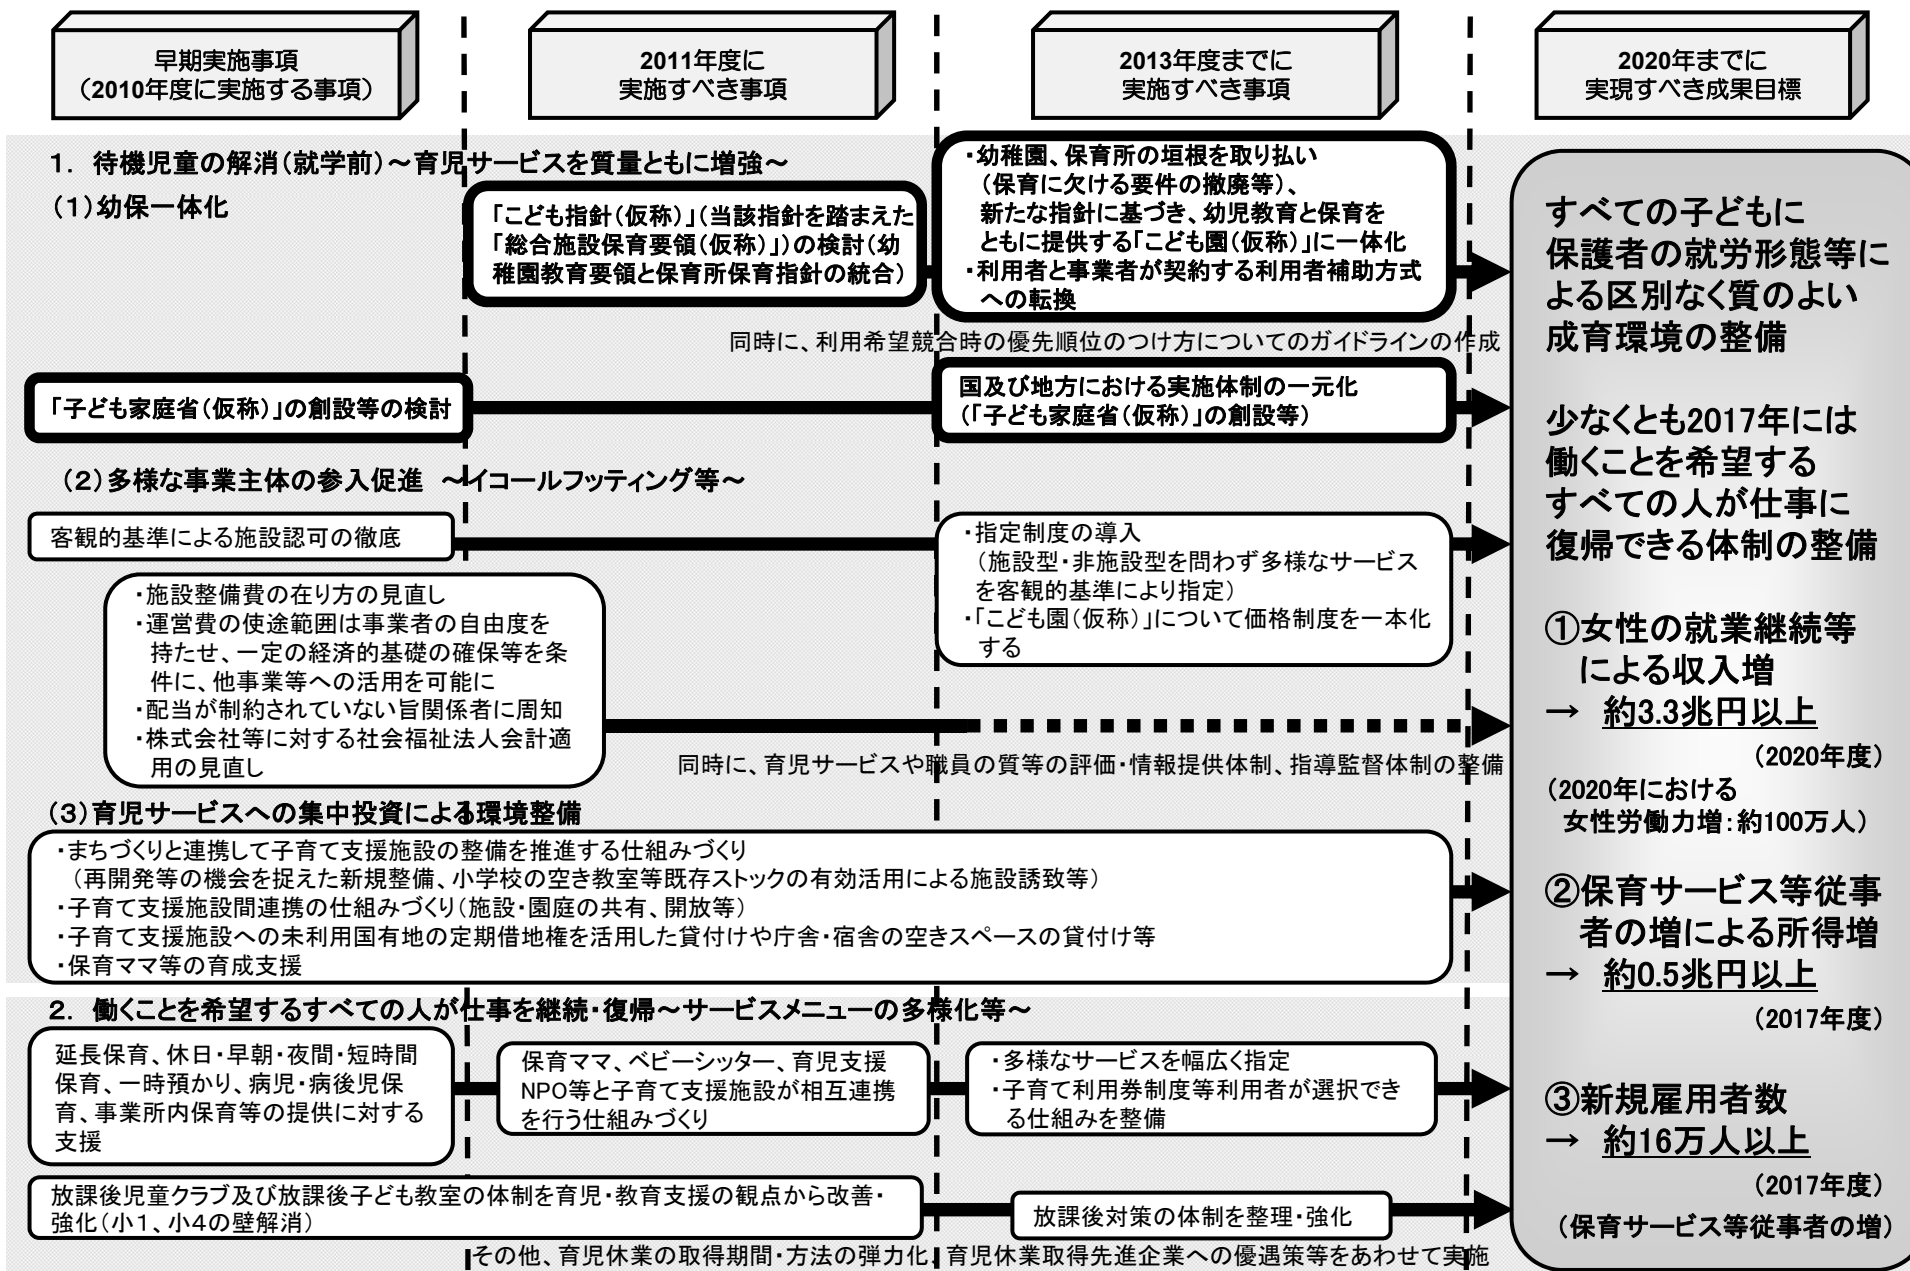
早期実施事項
（2010年度に実施する事項）

2011年度に
実施すべき事項

2013年度までに
実施すべき事項

2020年までに
実現すべき成果目標

1. 待機児童の解消（就学前）～育児サービスを質量ともに増強～

（1）幼保一体化

「こども指針（仮称）」（当該指針を踏まえた「総合施設保育要領（仮称）」）の検討（幼稚園教育要領と保育所保育指針の統合）

・幼稚園、保育所の垣根を取り払い（保育に欠ける要件の撤廃等）、新たな指針に基づき、幼児教育と保育をともに提供する「こども園（仮称）」に一体化
・利用者と事業者が契約する利用者補助方式への転換

同時に、利用希望競合時の優先順位のつけ方についてのガイドラインの作成

「子ども家庭省（仮称）」の創設等の検討

国及び地方における実施体制の一元化
（「子ども家庭省（仮称）」の創設等）

（2）多様な事業主体の参入促進 ～イコールフッティング等～

客観的基準による施設認可の徹底

・指定制度の導入
（施設型・非施設型を問わず多様なサービスを客観的基準により指定）
・「こども園（仮称）」について価格制度を一本化する

・施設整備費の在り方の見直し
・運営費の使途範囲は事業者の自由度を持たせ、一定の経済的基礎の確保等を条件に、他事業等への活用を可能に
・配当が制約されていない旨関係者に周知
・株式会社等に対する社会福祉法人会計適用の見直し

同時に、育児サービスや職員の質等の評価・情報提供体制、指導監督体制の整備

（3）育児サービスへの集中投資による環境整備

・まちづくりと連携して子育て支援施設の整備を推進する仕組みづくり
（再開発等の機会を捉えた新規整備、小学校の空き教室等既存ストックの有効活用による施設誘致等）
・子育て支援施設間連携の仕組みづくり（施設・園庭の共有、開放等）
・子育て支援施設への未利用国有地の定期借地権を活用した貸付けや庁舎・宿舎の空きスペースの貸付け等
・保育ママ等の育成支援

2. 働くことを希望するすべての人が仕事を継続・復帰～サービスメニューの多様化等～

延長保育、休日・早朝・夜間・短時間保育、一時預かり、病児・病後児保育、事業所内保育等の提供に対する支援

保育ママ、ベビーシッター、育児支援NPO等と子育て支援施設が相互連携を行う仕組みづくり

・多様なサービスを幅広く指定
・子育て利用券制度等利用者が選択できる仕組みを整備

放課後児童クラブ及び放課後子ども教室の体制を育児・教育支援の観点から改善・強化（小1、小4の壁解消）

放課後対策の体制を整理・強化

その他、育児休業の取得期間・方法の弾力化、育児休業取得先進企業への優遇策等をあわせて実施

すべての子どもに保護者の就労形態等による区別なく質のよい成育環境の整備

少なくとも2017年には働くことを希望するすべての人が仕事に復帰できる体制の整備

①女性の就業継続等による収入増
→ 約3.3兆円以上
（2020年度）
（2020年における女性労働力増：約100万人）

②保育サービス等従事者の増による所得増
→ 約0.5兆円以上
（2017年度）

③新規雇用者数
→ 約16万人以上
（2017年度）
（保育サービス等従事者の増）